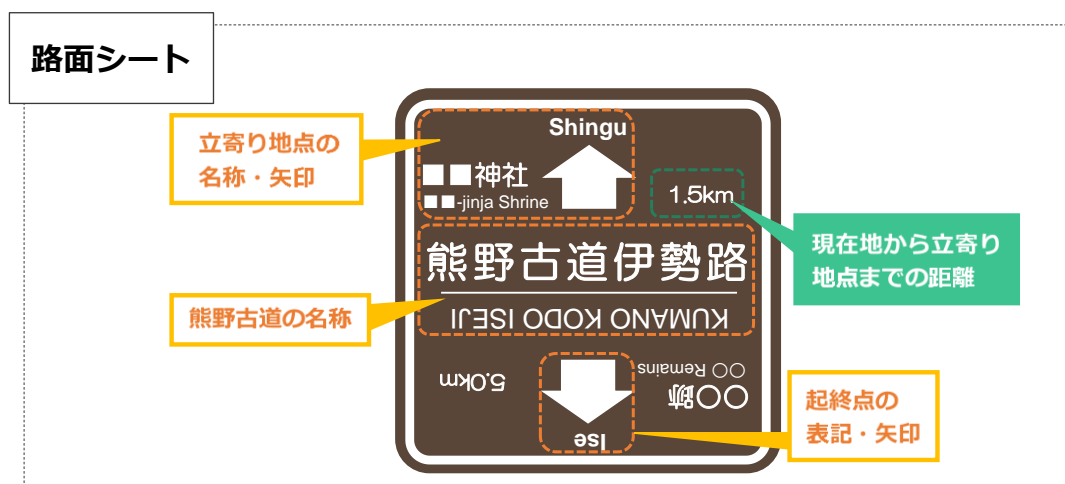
路面シート

立寄り地点の名称・矢印

Shingu

■■神社
■■-jinja Shrine

1.5km

現在地から立寄り地点までの距離

熊野古道伊勢路
KUMANO KODO ISEJI

熊野古道の名称

5.0km

○○跡
○○ Remains

Ise

起終点の表記・矢印